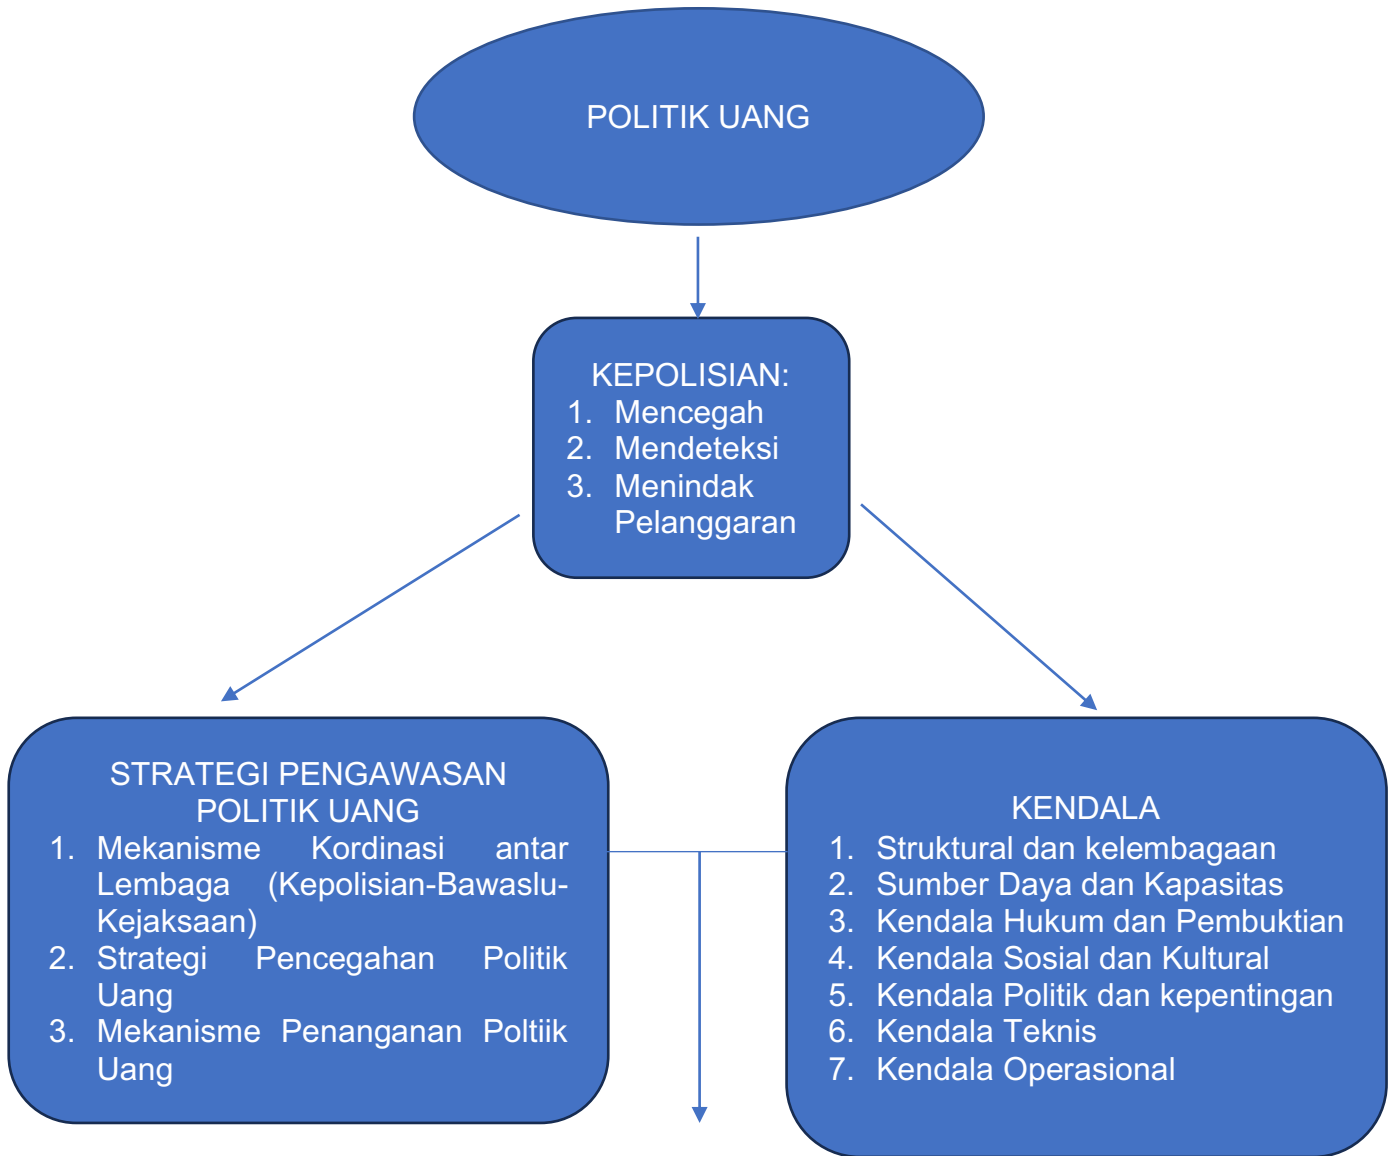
POLITIK UANG

KEPOLISIAN:
1. Mencegah
2. Mendeteksi
3. Menindak Pelanggaran

STRATEGI PENGAWASAN POLITIK UANG
1. Mekanisme Kordinasi antar Lembaga (Kepolisian-Bawaslu-Kejaksaan)
2. Strategi Pencegahan Politik Uang
3. Mekanisme Penanganan Poltiik Uang

KENDALA
1. Struktural dan kelembagaan
2. Sumber Daya dan Kapasitas
3. Kendala Hukum dan Pembuktian
4. Kendala Sosial dan Kultural
5. Kendala Politik dan kepentingan
6. Kendala Teknis
7. Kendala Operasional